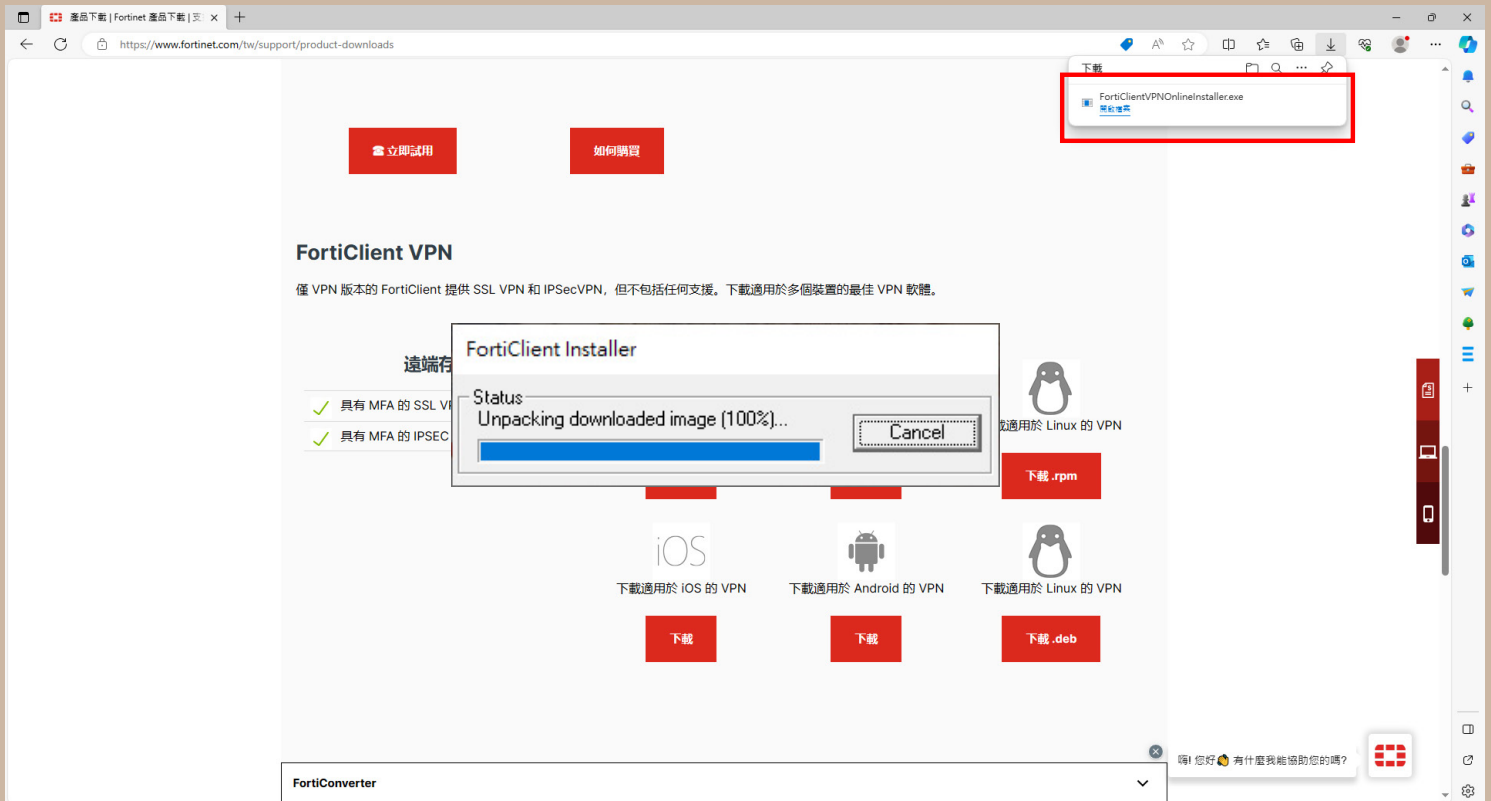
產品下載 | Fortinet 產品下載 | 支

https://www.fortinet.com/tw/support/product-downloads

下載

FortiClientVPNOnlineInstaller.exe
開啟檔案

立即試用

如何購買

FortiClient VPN

僅 VPN 版本的 FortiClient 提供 SSL VPN 和 IPSecVPN，但不包括任何支援。下載適用於多個裝置的最佳 VPN 軟體。

遠端存

具有 MFA 的 SSL V

具有 MFA 的 IPSEC

FortiClient Installer

Status

Unpacking downloaded image (100%)...

Cancel

下載適用於 Linux 的 VPN

下載 .rpm

iOS

下載適用於 iOS 的 VPN

下載適用於 Android 的 VPN

下載適用於 Linux 的 VPN

下載

下載

下載 .deb

FortiConverter

嗨! 您好 有什麼我能協助您的嗎?